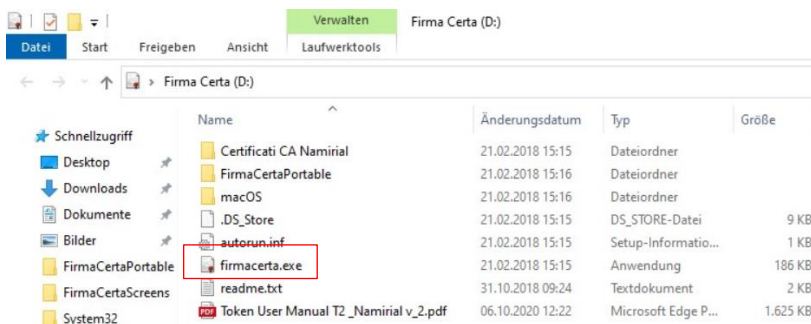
Verwalten Firma Certa (D:)

Datei Start Freigeben Ansicht Laufwerktools

Firma Certa (D:)

Schnellzugriff
Desktop
Downloads
Dokumente
Bilder
FirmaCertaPortable
FirmaCertaScreens
System32

| Name | Änderungsdatum | Typ | Größe |
|---|---|---|---|
| Certificati CA Namirial | 21.02.2018 15:15 | Dateiordner | |
| FirmaCertaPortable | 21.02.2018 15:16 | Dateiordner | |
| macOS | 21.02.2018 15:16 | Dateiordner | |
| .DS_Store | 21.02.2018 15:15 | DS_STORE-Datei | 9 KB |
| autorun.inf | 21.02.2018 15:15 | Setup-Informatio... | 1 KB |
| firmacerta.exe | 21.02.2018 15:15 | Anwendung | 186 KB |
| readme.txt | 31.10.2018 09:24 | Textdokument | 2 KB |
| Token User Manual T2 _Namirial v_2.pdf | 06.10.2020 12:22 | Microsoft Edge P... | 1.625 KB |